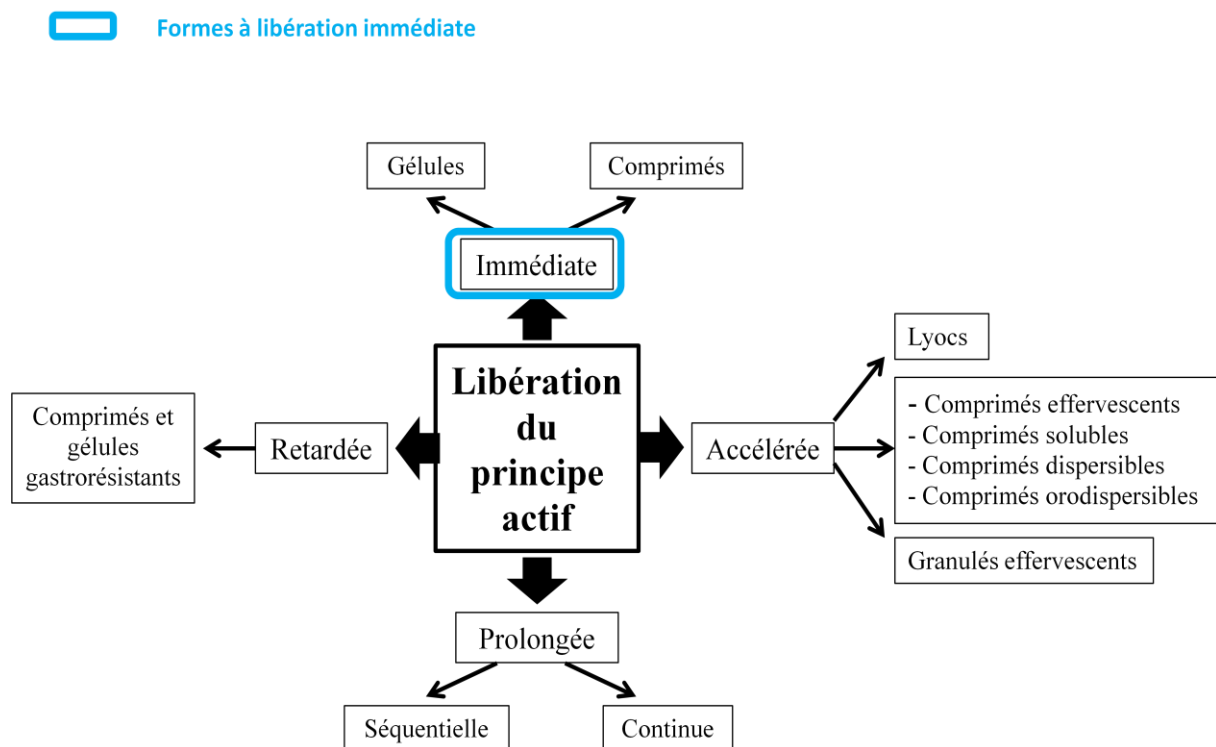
Formes à libération immédiate

Gélules

Comprimés

Immédiate

Libération du principe actif

Comprimés et gélules gastrorésistants

Retardée

Accélérée

Lyocs

- Comprimés effervescents
- Comprimés solubles
- Comprimés dispersibles
- Comprimés orodispersibles

Granulés effervescents

Prolongée

Séquentielle

Continue